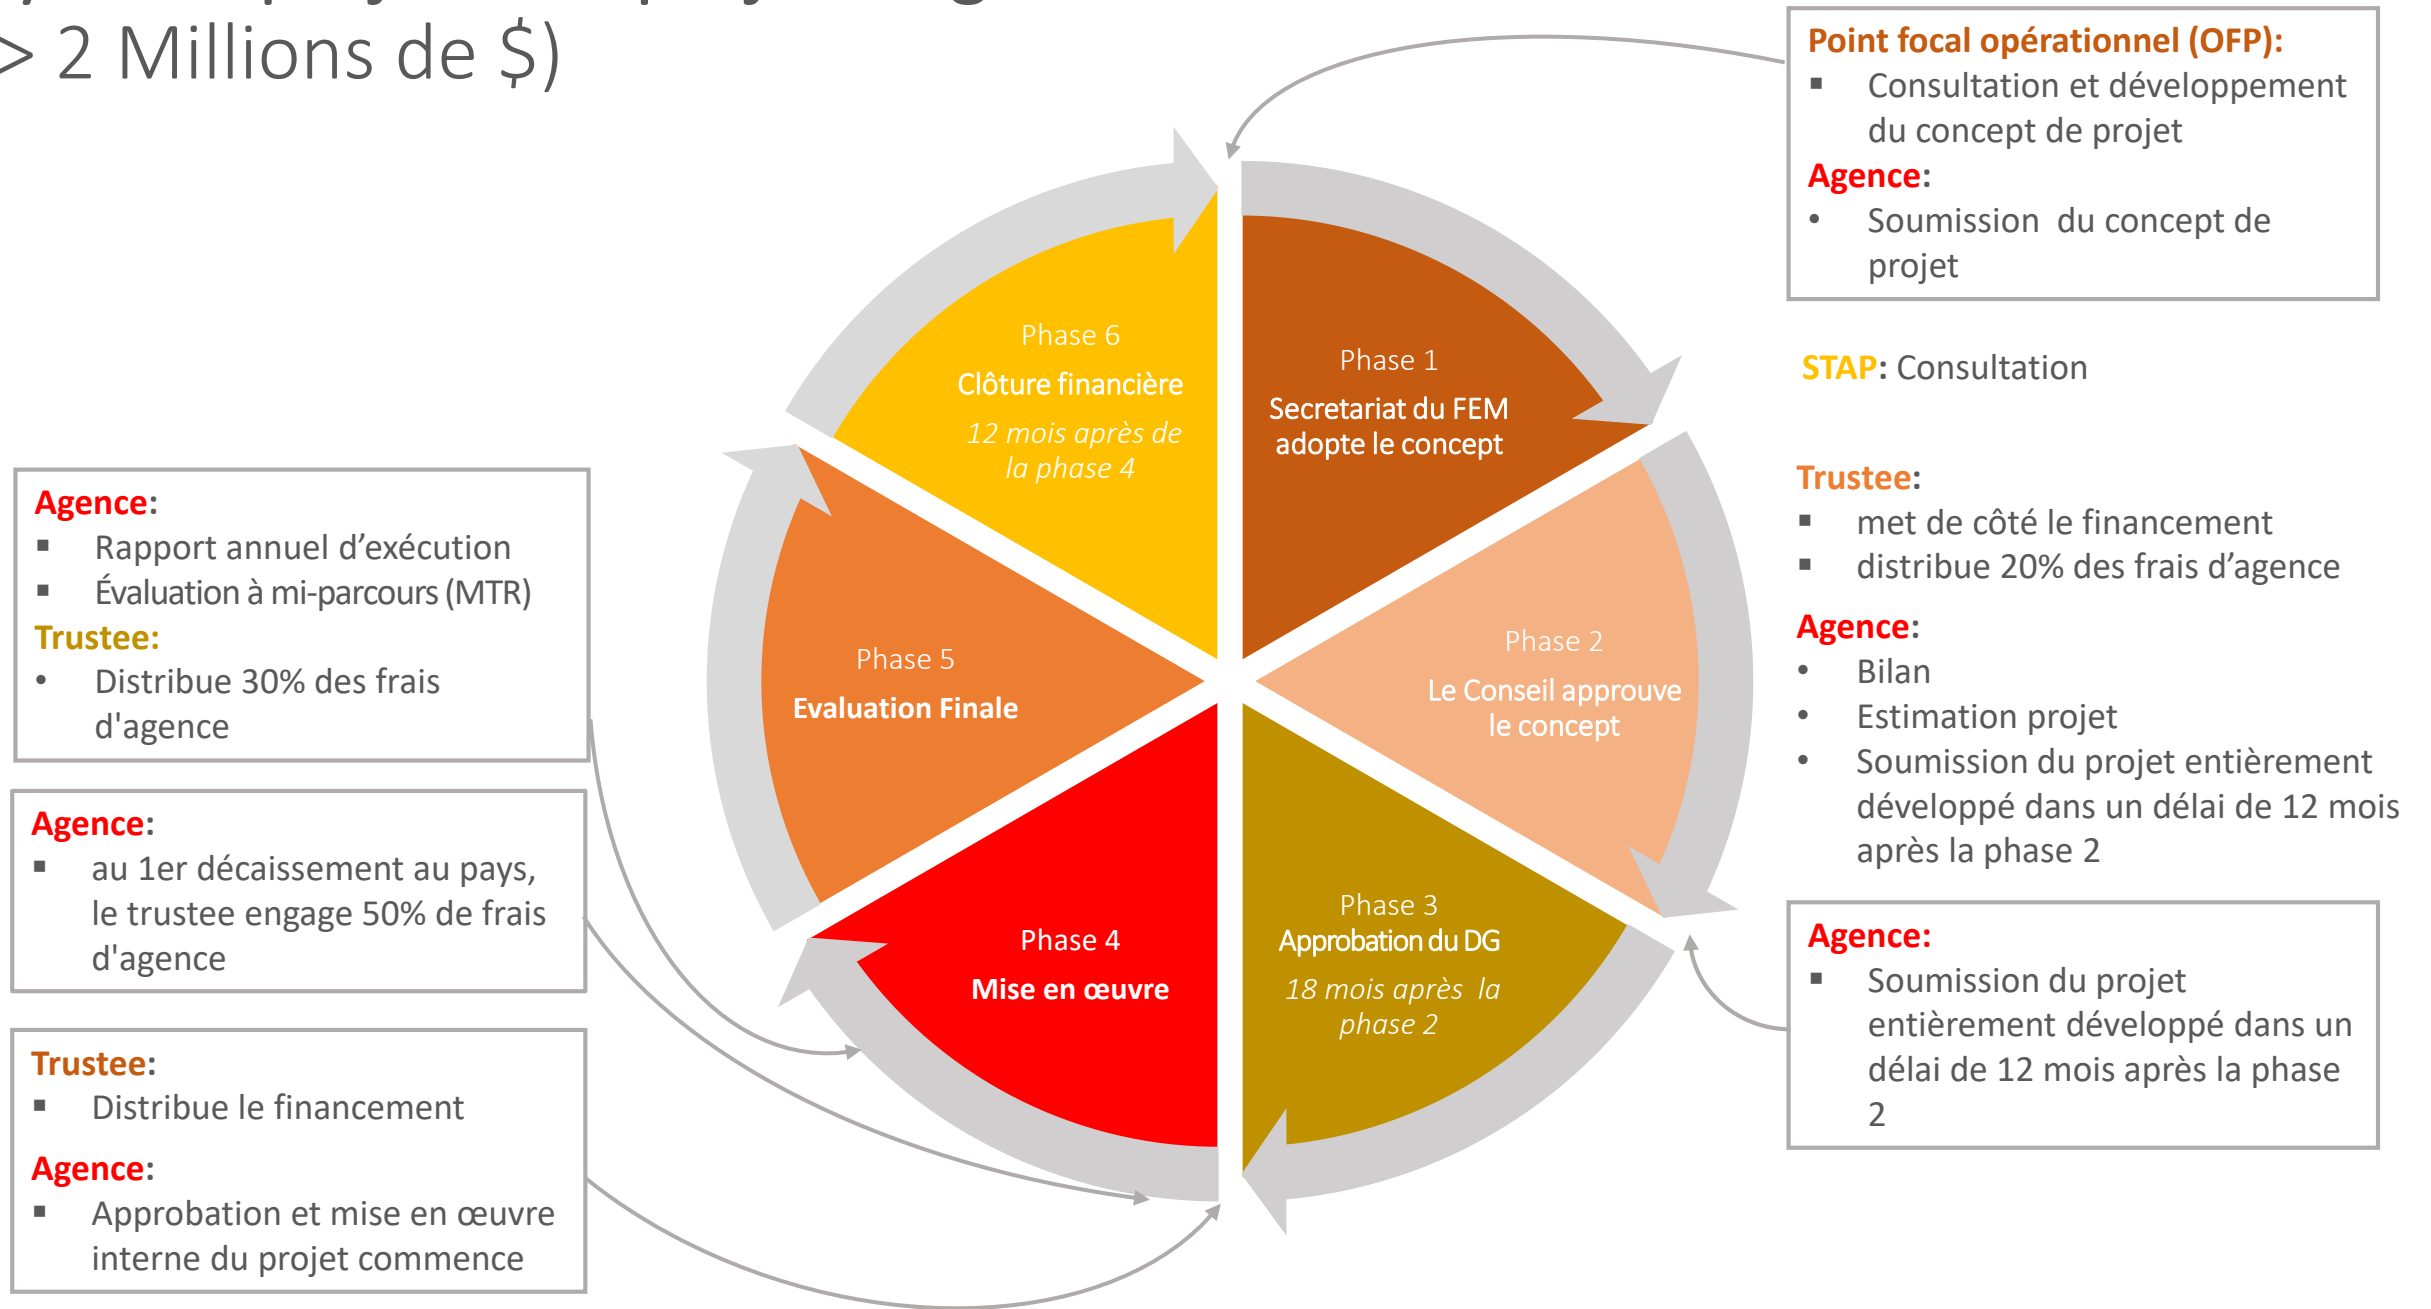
> 2 Millions de $)

Point focal opérationnel (OFP):
▪ Consultation et développement du concept de projet
Agence:
• Soumission du concept de projet

STAP: Consultation

Trustee:
▪ met de côté le financement
▪ distribue 20% des frais d'agence
Agence:
• Bilan
• Estimation projet
• Soumission du projet entièrement développé dans un délai de 12 mois après la phase 2

Agence:
▪ Soumission du projet entièrement développé dans un délai de 12 mois après la phase 2

Phase 1
Secretariat du FEM adopte le concept

Phase 2
Le Conseil approuve le concept

Phase 3
Approbation du DG
18 mois après la phase 2

Phase 4
Mise en œuvre

Phase 5
Evaluation Finale

Phase 6
Clôture financière
12 mois après de la phase 4

Agence:
▪ Rapport annuel d'exécution
▪ Évaluation à mi-parcours (MTR)
Trustee:
• Distribue 30% des frais d'agence

Agence:
▪ au 1er décaissement au pays, le trustee engage 50% de frais d'agence

Trustee:
▪ Distribue le financement
Agence:
▪ Approbation et mise en œuvre interne du projet commence